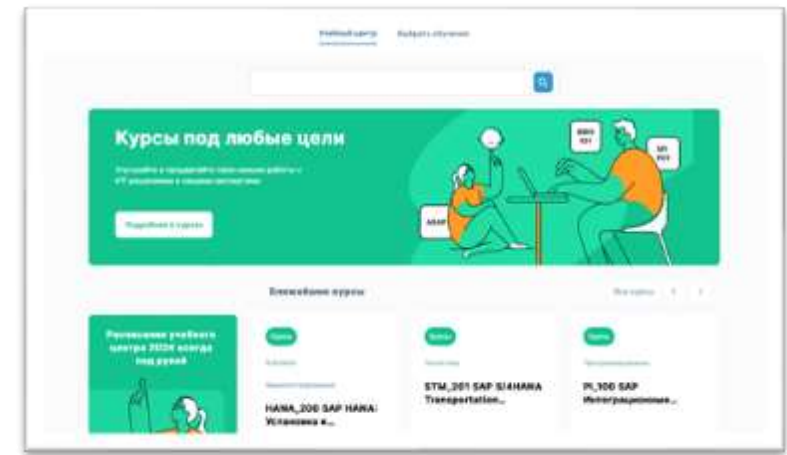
Учебный центр Выбрать обучение

Курсы под любые цели

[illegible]

Подробнее о курсах

ABAP

Ближайшие курсы

Все курсы

Расписание учебного центра 2024 всегда под рукой

Группа

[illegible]

HANA_200 SAP HANA: Установка и...

Группа

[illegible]

STM_201 SAP S/4HANA Transportation...

Группа

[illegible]

PI_100 SAP Интеграционные...